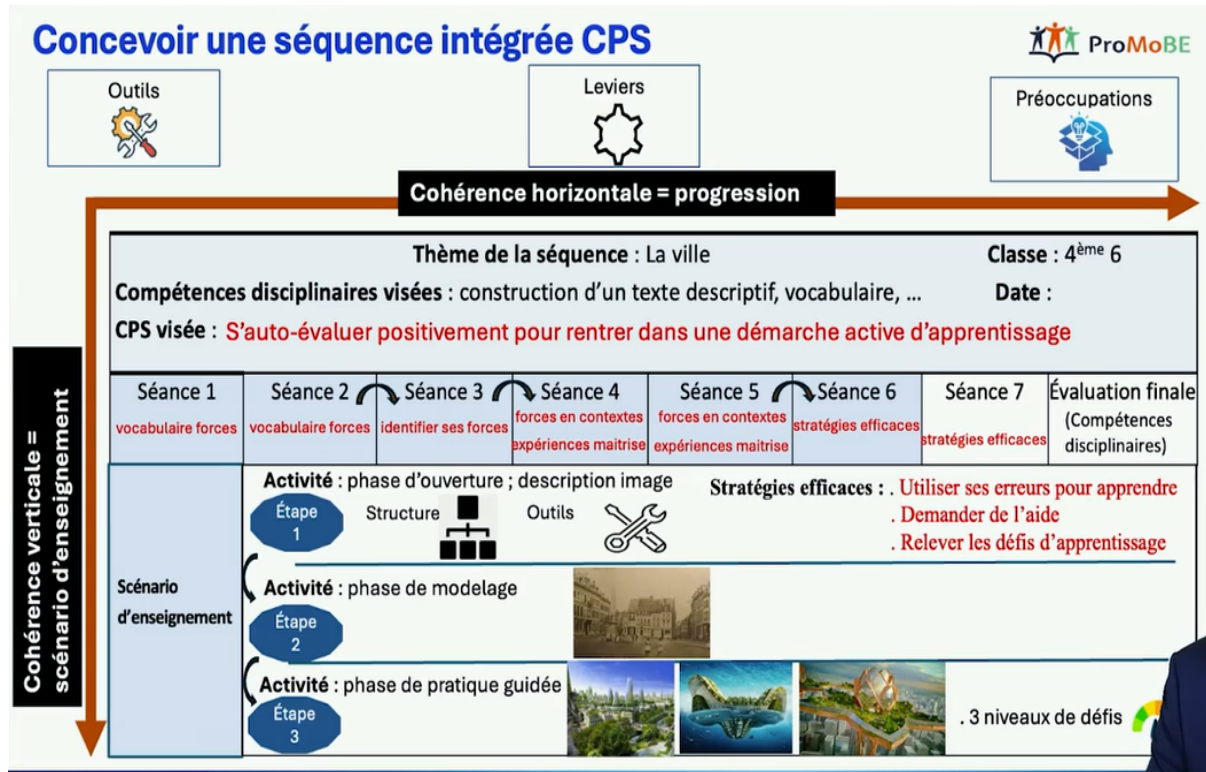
Concevoir une séquence intégrée CPS

ProMoBE

Outils

Leviers

Préoccupations

Cohérence horizontale = progression

Cohérence verticale = scénario d'enseignement

Thème de la séquence : La ville

Classe : 4$^{ème}$ 6

Compétences disciplinaires visées : construction d'un texte descriptif, vocabulaire, …

Date :

CPS visée : S'auto-évaluer positivement pour rentrer dans une démarche active d'apprentissage

| Séance 1 | Séance 2 | Séance 3 | Séance 4 | Séance 5 | Séance 6 | Séance 7 | Évaluation finale |
|---|---|---|---|---|---|---|---|
| vocabulaire forces | vocabulaire forces | identifier ses forces | forces en contextes expériences maitrise | forces en contextes expériences maitrise | stratégies efficaces | stratégies efficaces | (Compétences disciplinaires) |

Scénario d'enseignement

Activité : phase d'ouverture ; description image

Étape 1

Structure

Outils

Stratégies efficaces : . Utiliser ses erreurs pour apprendre
. Demander de l'aide
. Relever les défis d'apprentissage

Activité : phase de modelage

Étape 2

Activité : phase de pratique guidée

Étape 3

. 3 niveaux de défis